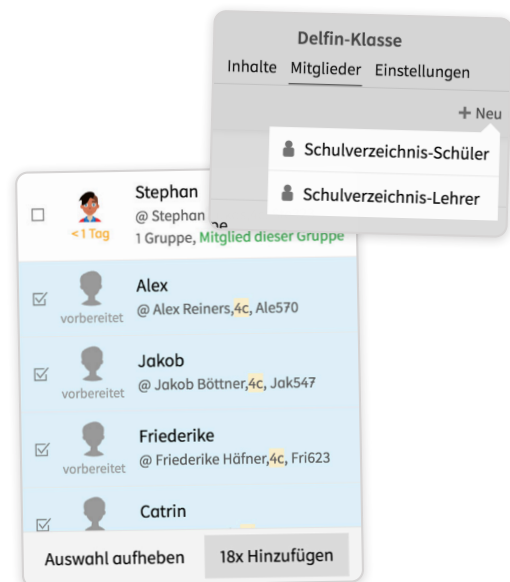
Delfin-Klasse

Inhalte Mitglieder Einstellungen

+ Neu

Schulverzeichnis-Schüler

Schulverzeichnis-Lehrer

Stephan
@ Stephan
<1 Tag
1 Gruppe, Mitglied dieser Gruppe

Alex
vorbereitet
@ Alex Reiners,4c, Ale570

Jakob
vorbereitet
@ Jakob Böttner,4c, Jak547

Friederike
vorbereitet
@ Friederike Häfner,4c, Fri623

Catrin

Auswahl aufheben

18x Hinzufügen